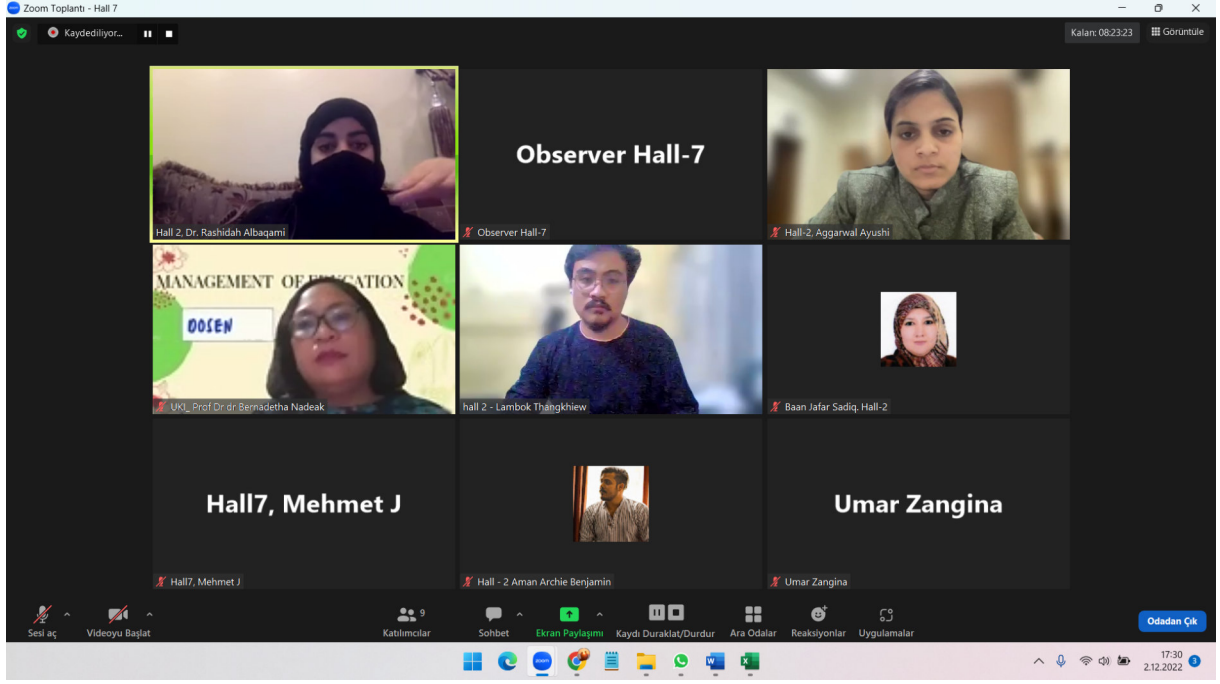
Zoom Toplantı - Hall 7

Kaydediliyor...

Kalan: 08:23:23

Görüntüle

Hall 2, Dr. Rashidah Albaqami

Observer Hall-7

Observer Hall-7

Hall-2, Aggarwal Ayushi

MANAGEMENT OF E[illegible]CATION

DOSEN

UKI_ Prof Dr dr Bernadetha Nadeak

hall 2 - Lambok Thangkhiew

Baan Jafar Sadiq. Hall-2

Hall7, Mehmet J

Hall7, Mehmet J

Hall - 2 Aman Archie Benjamin

Umar Zangina

Umar Zangina

Sesi aç

Videoyu Başlat

9

Katılımcılar

Sohbet

Ekran Paylaşımı

Kaydı Duraklat/Durdur

Ara Odalar

Reaksiyonlar

Uygulamalar

Odadan Çık

17:30
2.12.2022

3